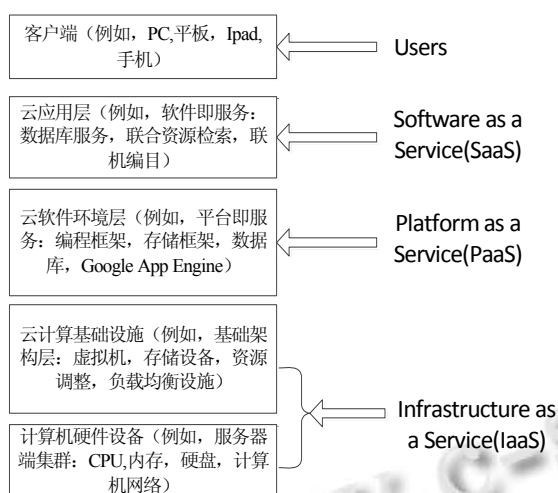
客户端（例如，PC,平板，Ipad,手机）

Users

云应用层（例如，软件即服务：数据库服务，联合资源检索，联机编目）

Software as a Service(SaaS)

云软件环境层（例如，平台即服务：编程框架，存储框架，数据库，Google App Engine）

Platform as a Service(PaaS)

云计算基础设施（例如，基础架构层：虚拟机，存储设备，资源调整，负载均衡设施）

计算机硬件设备（例如，服务器端集群：CPU,内存，硬盘，计算机网络）

Infrastructure as a Service(IaaS)